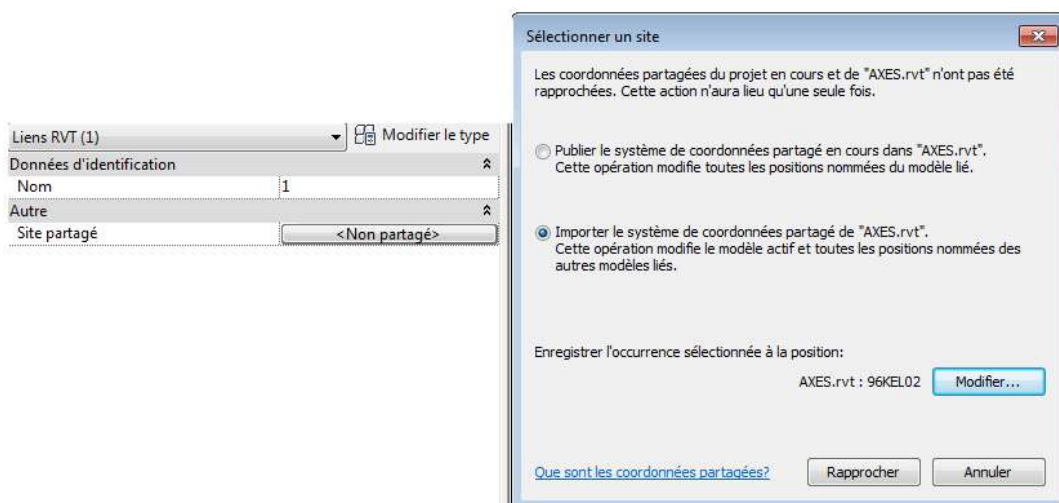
Liens RVT (1)

Modifier le type

| Données d'identification | |
|---|---|
| Nom | 1 |
| Autre | |
| Site partagé | <Non partagé> |

Sélectionner un site

Les coordonnées partagées du projet en cours et de "AXES.rvt" n'ont pas été rapprochées. Cette action n'aura lieu qu'une seule fois.

Publier le système de coordonnées partagé en cours dans "AXES.rvt". Cette opération modifie toutes les positions nommées du modèle lié.

Importer le système de coordonnées partagé de "AXES.rvt". Cette opération modifie le modèle actif et toutes les positions nommées des autres modèles liés.

Enregistrer l'occurrence sélectionnée à la position:

AXES.rvt : 96KEL02

Modifier...

Que sont les coordonnées partagées?

Rapprocher

Annuler